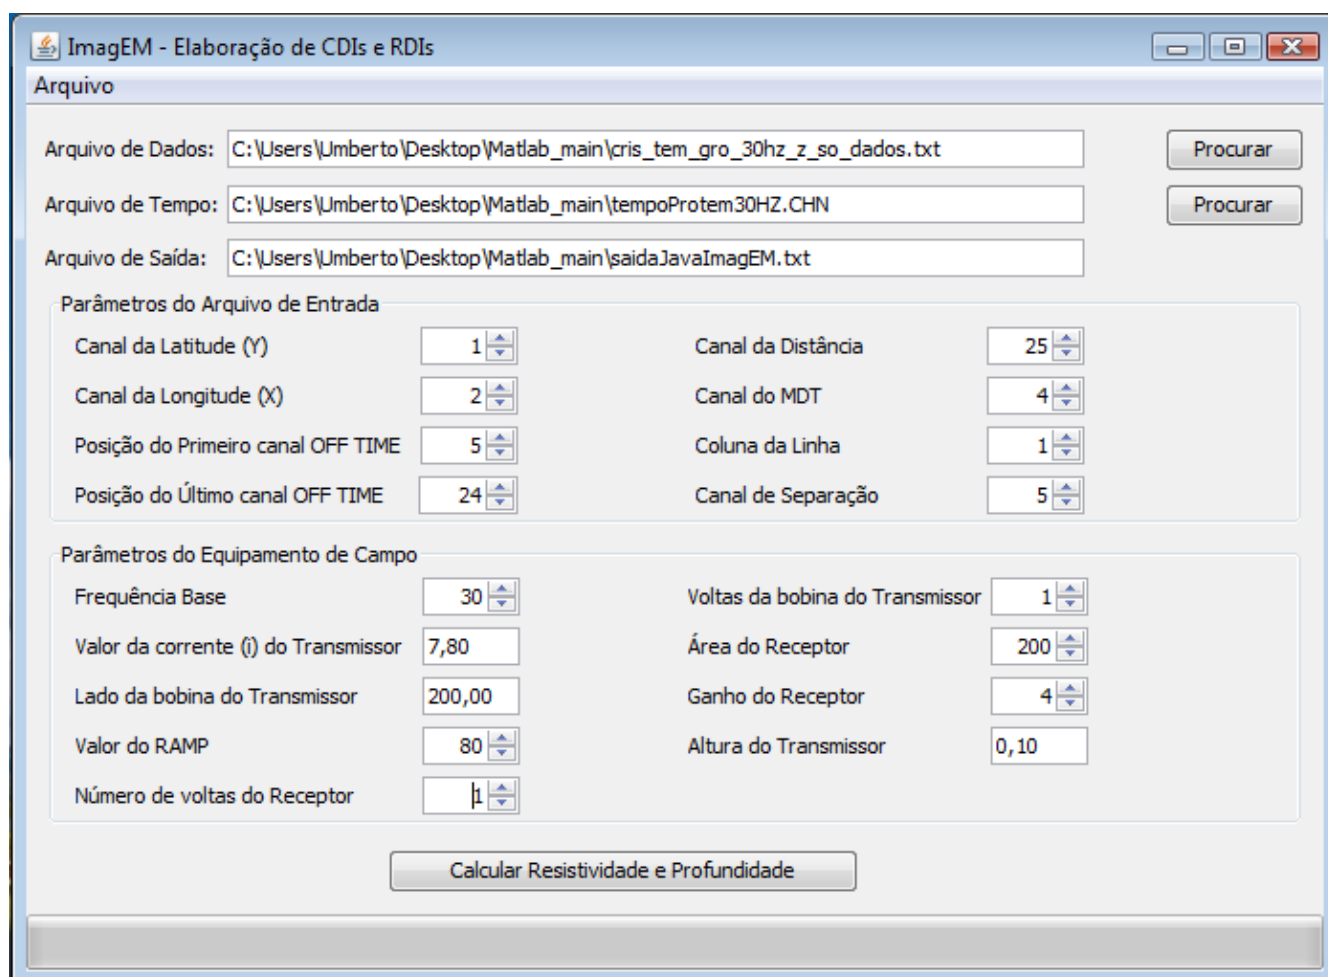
ImagEM - Elaboração de CDIs e RDIs

Arquivo

Arquivo de Dados: C:\Users\Umberto\Desktop\Matlab_main\cris_tem_gro_30hz_z_so_dados.txt Procurar

Arquivo de Tempo: C:\Users\Umberto\Desktop\Matlab_main\tempoProtem30HZ.CHN Procurar

Arquivo de Saída: C:\Users\Umberto\Desktop\Matlab_main\saidaJavaImagEM.txt

Parâmetros do Arquivo de Entrada

Canal da Latitude (Y) 1

Canal da Longitude (X) 2

Posição do Primeiro canal OFF TIME 5

Posição do Último canal OFF TIME 24

Canal da Distância 25

Canal do MDT 4

Coluna da Linha 1

Canal de Separação 5

Parâmetros do Equipamento de Campo

Frequência Base 30

Valor da corrente (i) do Transmissor 7,80

Lado da bobina do Transmissor 200,00

Valor do RAMP 80

Número de voltas do Receptor 1

Voltas da bobina do Transmissor 1

Área do Receptor 200

Ganho do Receptor 4

Altura do Transmissor 0,10

Calcular Resistividade e Profundidade